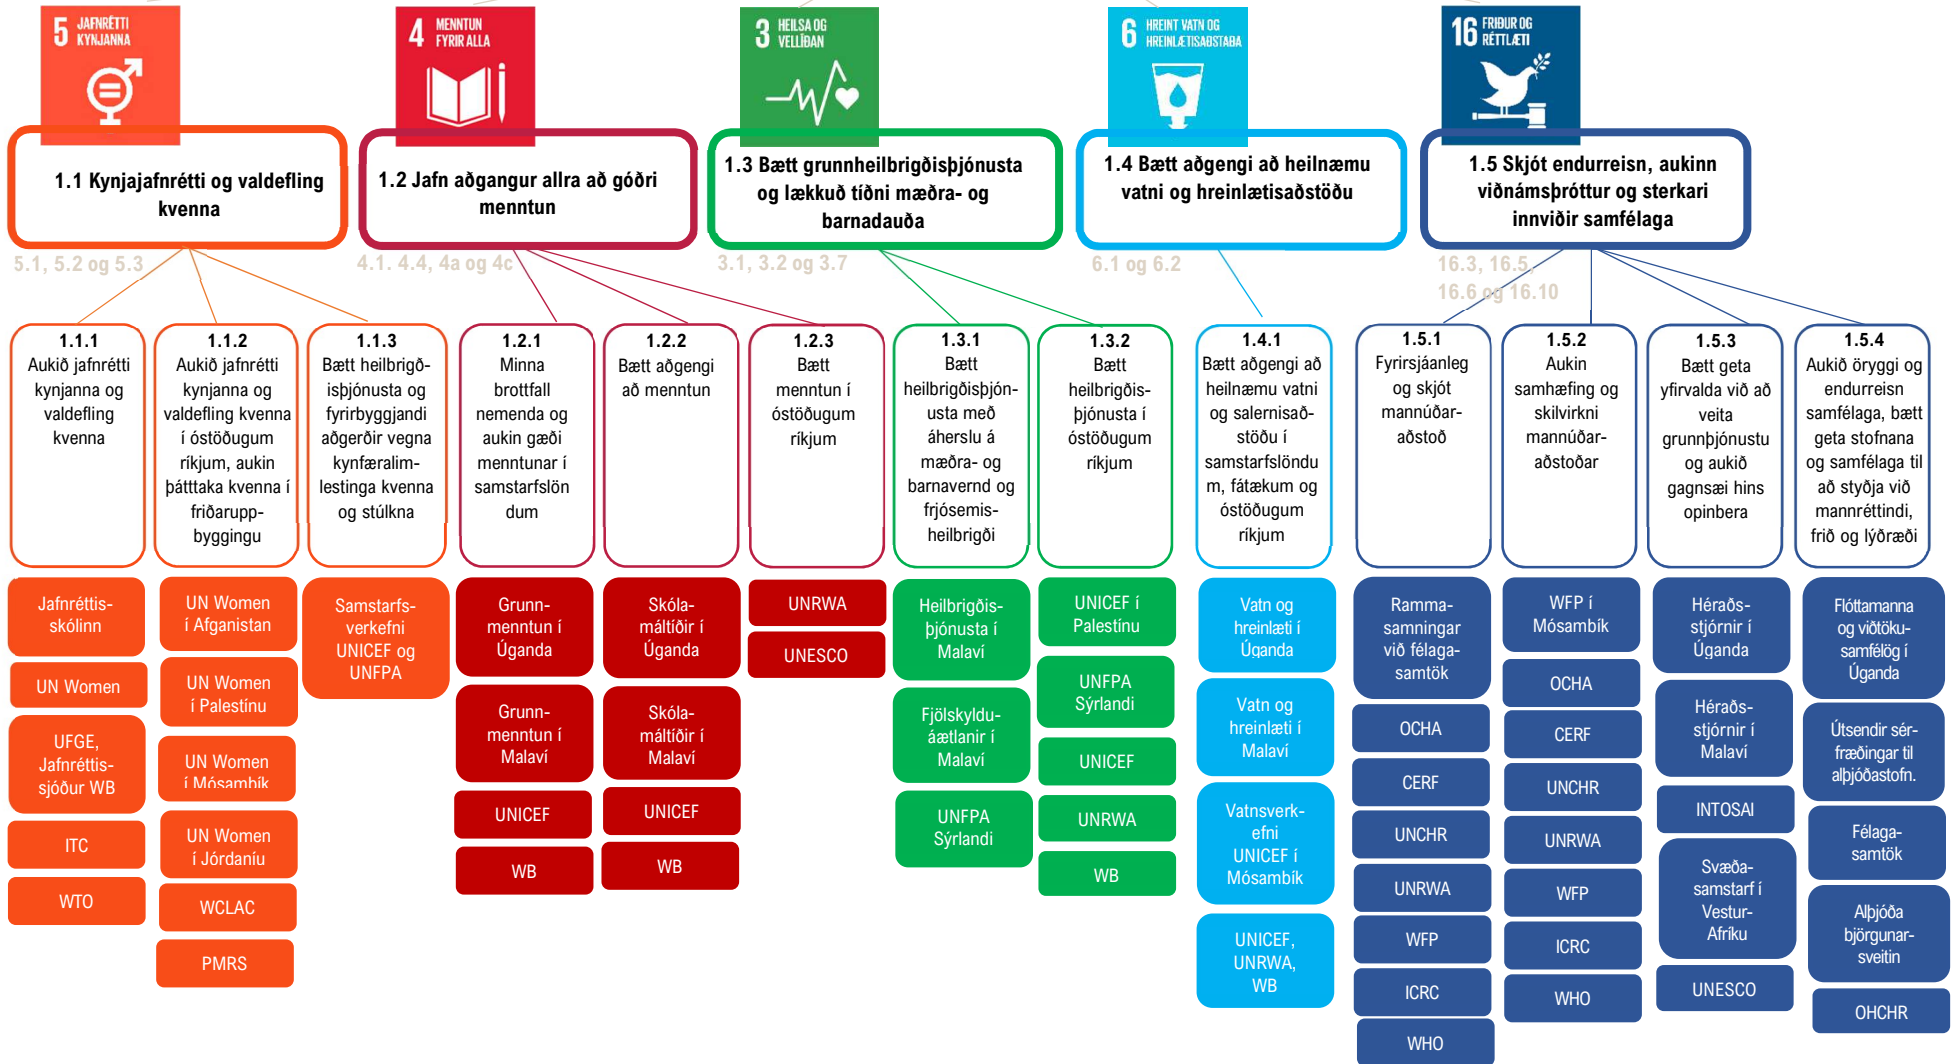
5 JAFNRÉTTI KYNJANNA

4 MENNTUN FYRIR ALLA

3 HEILSA OG VELLÍÐAN

6 HREINT VATN OG HREINLÆTISAÐSTAÐA

16 FRIÐUR OG RÉTTLÆTI

1.1 Kynjajafnrétti og valdefling kvenna

1.2 Jafn aðgangur allra að góðri menntun

1.3 Bætt grunnheilbrigðisþjónusta og lækkuð tíðni mæðra- og barnadauða

1.4 Bætt aðgengi að heilnæmu vatni og hreinlætisaðstöðu

1.5 Skjót endurreisn, aukinn viðnámsþróttur og sterkari innviðir samfélaga

5.1, 5.2 og 5.3

4.1. 4.4, 4a og 4c

3.1, 3.2 og 3.7

6.1 og 6.2

16.3, 16.5, 16.6 og 16.10

1.1.1 Aukið jafnrétti kynjanna og valdefling kvenna

1.1.2 Aukið jafnrétti kynjanna og valdefling kvenna í óstöðugum ríkjum, aukin þátttaka kvenna í friðaruppbyggingu

1.1.3 Bætt heilbrigðisþjónusta og fyrirbyggjandi aðgerðir vegna kynfæralimlestinga kvenna og stúlkna

1.2.1 Minna brottfall nemenda og aukin gæði menntunar í samstarfslöndum

1.2.2 Bætt aðgengi að menntun

1.2.3 Bætt menntun í óstöðugum ríkjum

1.3.1 Bætt heilbrigðisþjónusta með áherslu á mæðra- og barnavernd og frjósemisheilbrigði

1.3.2 Bætt heilbrigðisþjónusta í óstöðugum ríkjum

1.4.1 Bætt aðgengi að heilnæmu vatni og salernisaðstöðu í samstarfslöndum, fátækum og óstöðugum ríkjum

1.5.1 Fyrirsjáanleg og skjót mannúðaraðstoð

1.5.2 Aukin samhæfing og skilvirkni mannúðaraðstoðar

1.5.3 Bætt geta yfirvalda við að veita grunnþjónustu og aukið gagnsæi hins opinbera

1.5.4 Aukið öryggi og endurreisn samfélaga, bætt geta stofnana og samfélaga til að styðja við mannréttindi, frið og lýðræði

Jafnréttisskólinn
UN Women
UFGE, Jafnréttissjóður WB
ITC
WTO

UN Women í Afganistan
UN Women í Palestínu
UN Women í Mósambík
UN Women í Jórdaníu
WCLAC
PMRS

Samstarfsverkefni UNICEF og UNFPA

Grunnmenntun í Úganda
Grunnmenntun í Malaví
UNICEF
WB

Skólamáltíðir í Úganda
Skólamáltíðir í Malaví
UNICEF
WB

UNRWA
UNESCO

Heilbrigðisþjónusta í Malaví
Fjölskylduáætlanir í Malaví
UNFPA Sýrlandi

UNICEF í Palestínu
UNFPA Sýrlandi
UNICEF
UNRWA
WB

Vatn og hreinlæti í Úganda
Vatn og hreinlæti í Malaví
Vatnsverkefni UNICEF í Mósambík
UNICEF, UNRWA, WB

Rammasamningar við félagasamtök
OCHA
CERF
UNCHR
UNRWA
WFP
ICRC
WHO

WFP í Mósambík
OCHA
CERF
UNCHR
UNRWA
WFP
ICRC
WHO

Héraðsstjórnir í Úganda
Héraðsstjórnir í Malaví
INTOSAI
Svæðasamstarf í Vestur-Afríku
UNESCO

Flóttamanna og viðtökusamfélög í Úganda
Útsendir sérfræðingar til alþjóðastofn.
Félagasamtök
Alþjóðabjörgunarsveitin
OHCHR